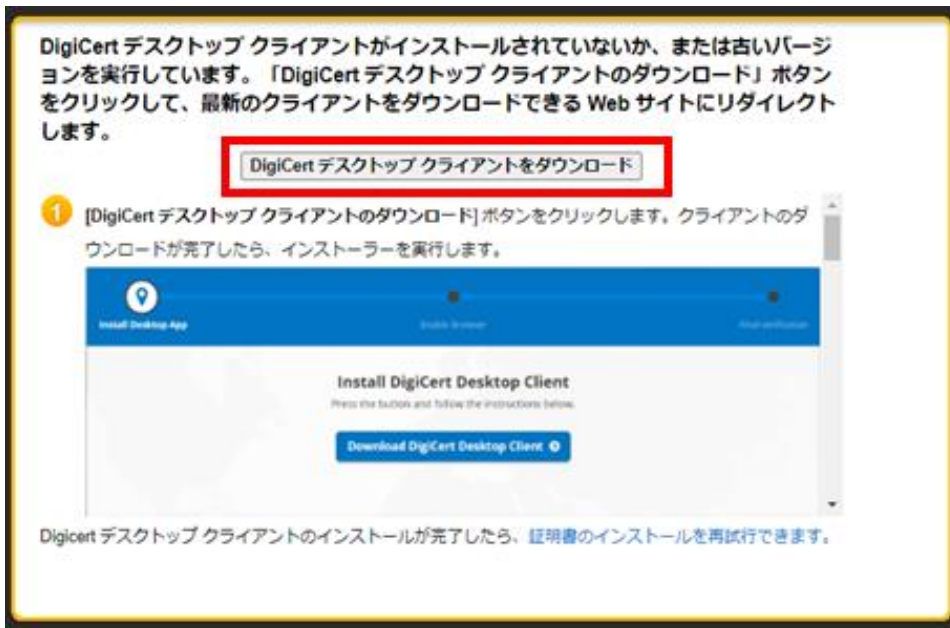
DigiCert デスクトップ クライアントがインストールされていないか、または古いバージョンを実行しています。「DigiCert デスクトップ クライアントのダウンロード」ボタンをクリックして、最新のクライアントをダウンロードできる Web サイトにリダイレクトします。

DigiCert デスクトップ クライアントをダウンロード

1 [DigiCert デスクトップ クライアントのダウンロード] ボタンをクリックします。クライアントのダウンロードが完了したら、インストーラーを実行します。

Install Desktop App

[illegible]

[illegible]

Install DigiCert Desktop Client

Press the button and follow the instructions below.

Download DigiCert Desktop Client

Digicert デスクトップ クライアントのインストールが完了したら、証明書のインストールを再試行できます。